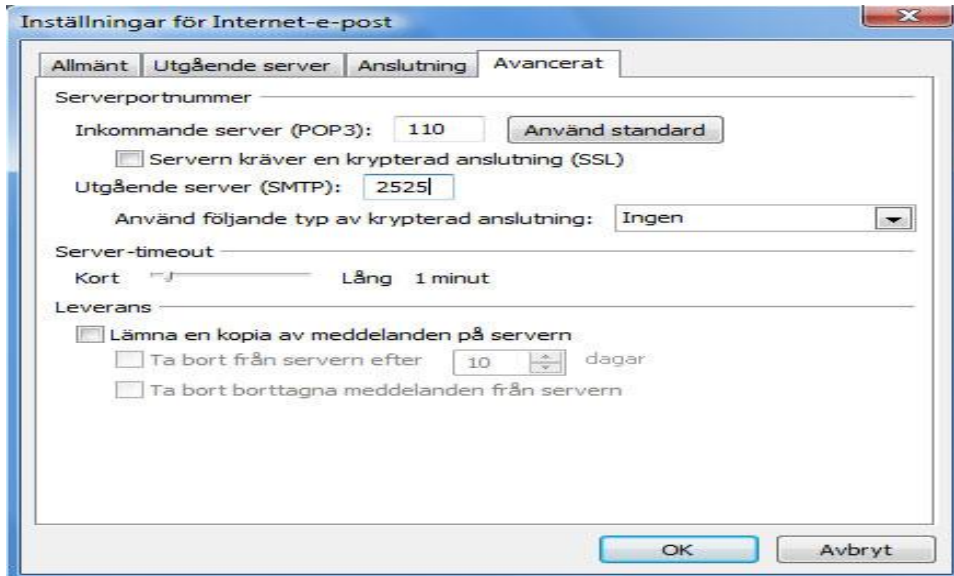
Inställningar för Internet-e-post

Allmänt | Utgående server | Anslutning | Avancerat

Serverportnummer

Inkommande server (POP3): 110 Använd standard

Servern kräver en krypterad anslutning (SSL)

Utgående server (SMTP): 2525

Använd följande typ av krypterad anslutning: Ingen

Server-timeout

Kort Lång 1 minut

Leverans

Lämna en kopia av meddelanden på servern

Ta bort från servern efter 10 dagar

Ta bort borttagna meddelanden från servern

OK Avbryt